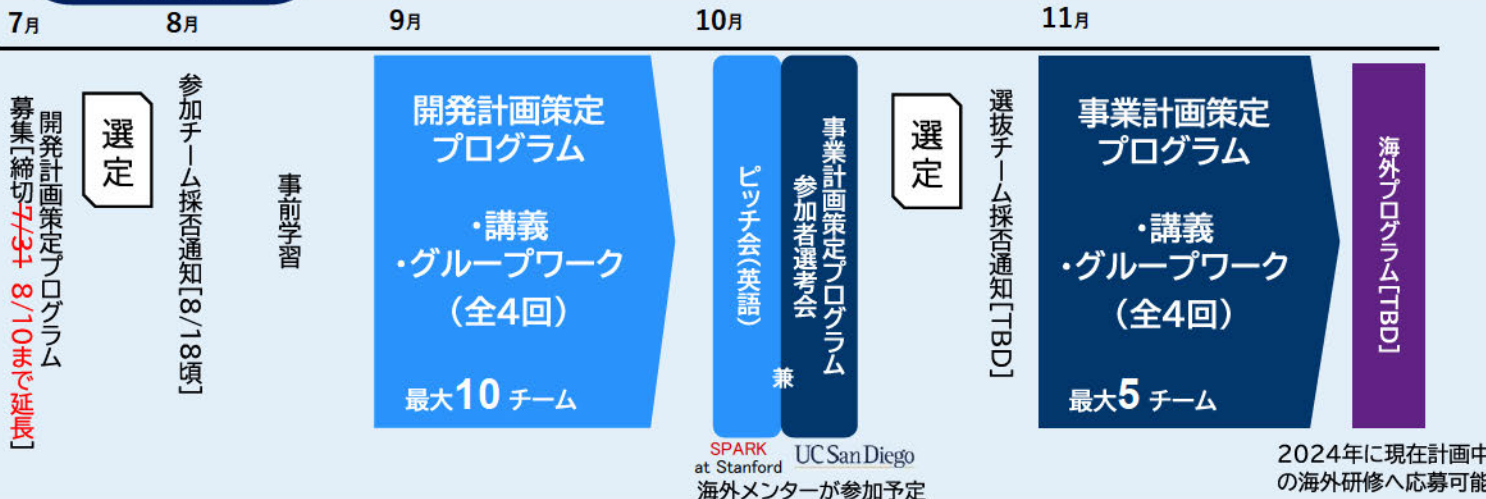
7月 8月 9月 10月 11月

開発計画策定プログラム募集[締切7/31 8/10まで延長]

選定

参加チーム採否通知[8/18頃]

事前学習

開発計画策定プログラム

・講義
・グループワーク
(全4回)

最大10 チーム

ピッチ会(英語)

兼

事業計画策定プログラム参加者選考会

SPARK at Stanford

UC San Diego

海外メンターが参加予定

選定

選抜チーム採否通知[TBD]

事業計画策定プログラム

・講義
・グループワーク
(全4回)

最大5 チーム

海外プログラム[TBD]

2024年に現在計画中 の海外研修へ応募可能